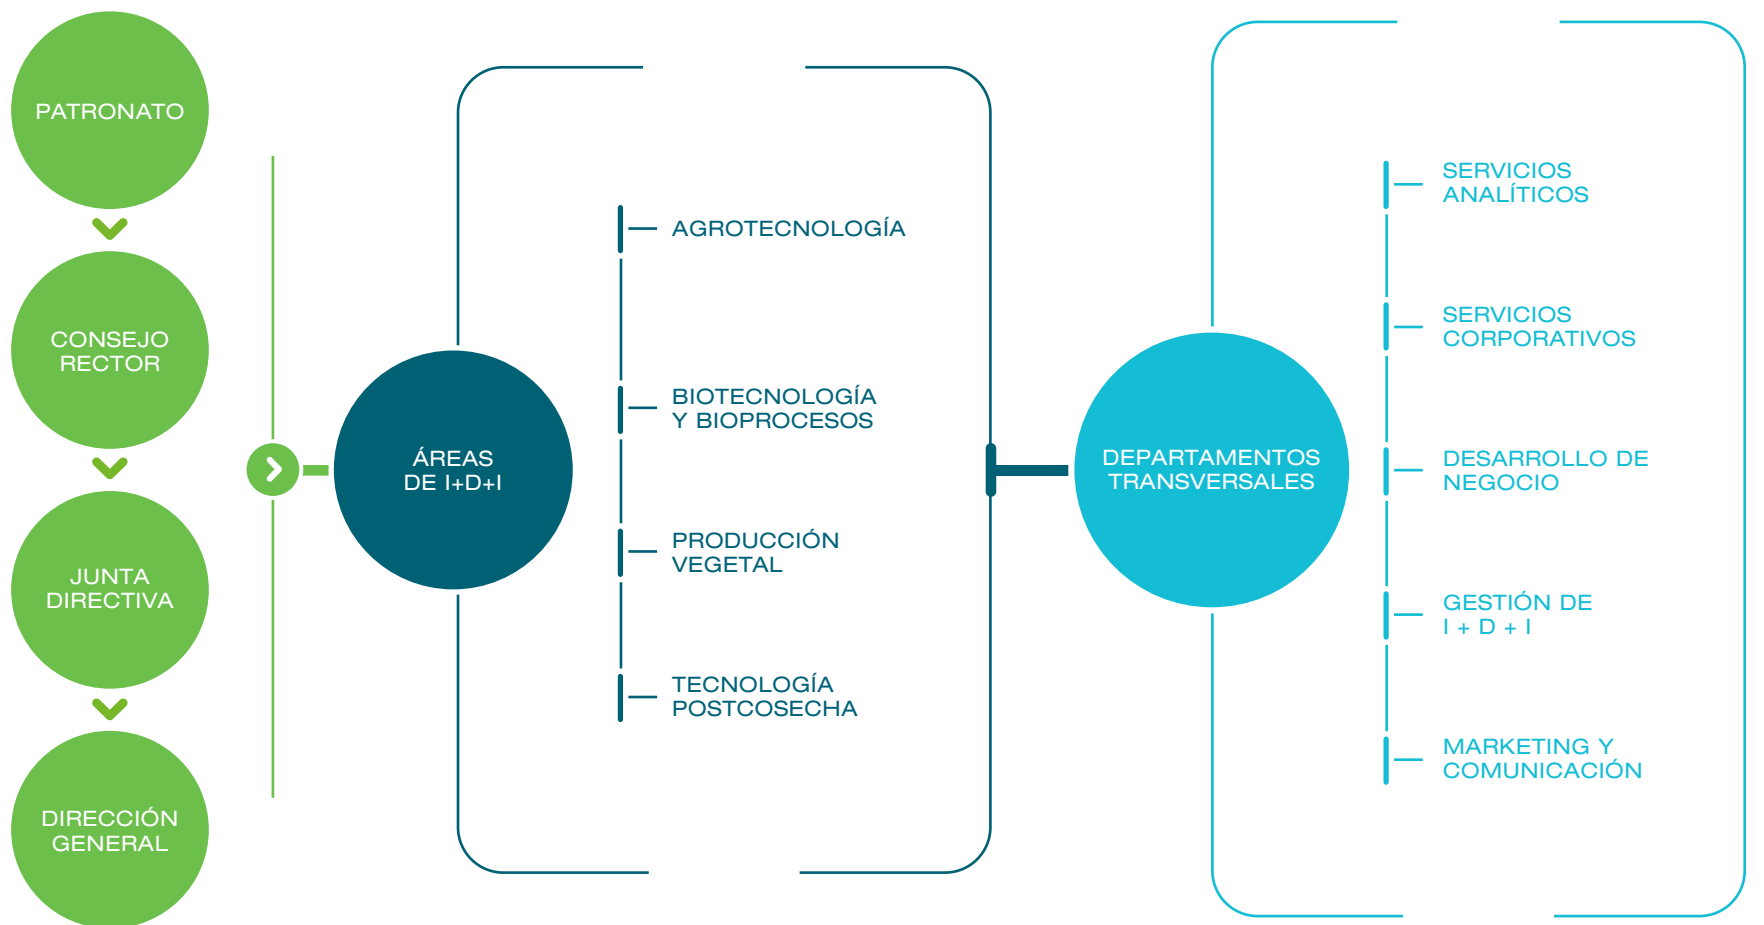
PATRONATO

CONSEJO RECTOR

JUNTA DIRECTIVA

DIRECCIÓN GENERAL

ÁREAS DE I+D+I

AGROTECNOLOGÍA

BIOTECNOLOGÍA Y BIOPROCESOS

PRODUCCIÓN VEGETAL

TECNOLOGÍA POSTCOSECHA

DEPARTAMENTOS TRANSVERSALES

SERVICIOS ANALÍTICOS

SERVICIOS CORPORATIVOS

DESARROLLO DE NEGOCIO

GESTIÓN DE I + D + I

MARKETING Y COMUNICACIÓN